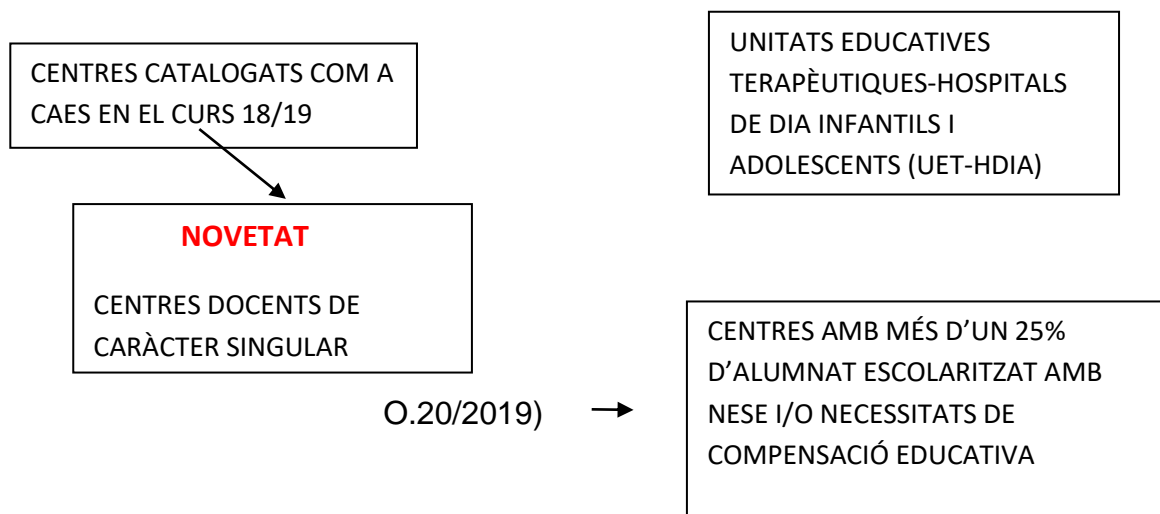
CENTRES CATALOGATS COM A CAES EN EL CURS 18/19

UNITATS EDUCATIVES TERAPÈUTIQUES-HOSPITALS DE DIA INFANTILS I ADOLESCENTS (UET-HDIA)

NOVETAT

CENTRES DOCENTS DE CARÀCTER SINGULAR

O.20/2019)

CENTRES AMB MÉS D'UN 25% D'ALUMNAT ESCOLARITZAT AMB NESE I/O NECESSITATS DE COMPENSACIÓ EDUCATIVA